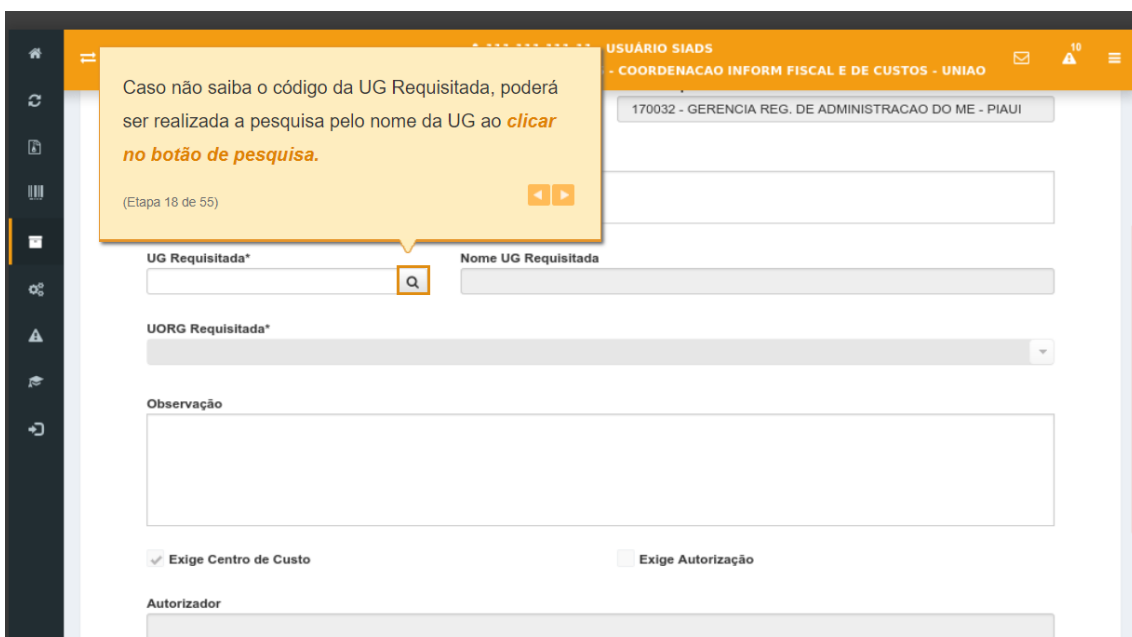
USUÁRIO SIADS
- COORDENACAO INFORM FISCAL E DE CUSTOS - UNIAO

10

Caso não saiba o código da UG Requisitada, poderá ser realizada a pesquisa pelo nome da UG ao *clicar no botão de pesquisa.*

(Etapa 18 de 55)

170032 - GERENCIA REG. DE ADMINISTRACAO DO ME - PIAUI

UG Requisitada*

Nome UG Requisitada

UORG Requisitada*

Observação

Exige Centro de Custo

Exige Autorização

Autorizador